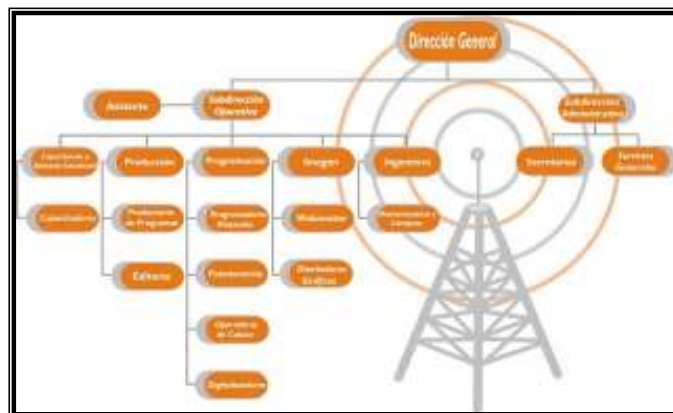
Dirección General

Asistente

Subdirección Operativa

Subdirección Administrativa

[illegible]

Producción

Programación

Diseño

Ingeniería

Secretaria

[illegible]

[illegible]

Productores de Programas

Programación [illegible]

Webmaster

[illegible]

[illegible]

Locutores

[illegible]

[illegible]

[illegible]

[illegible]